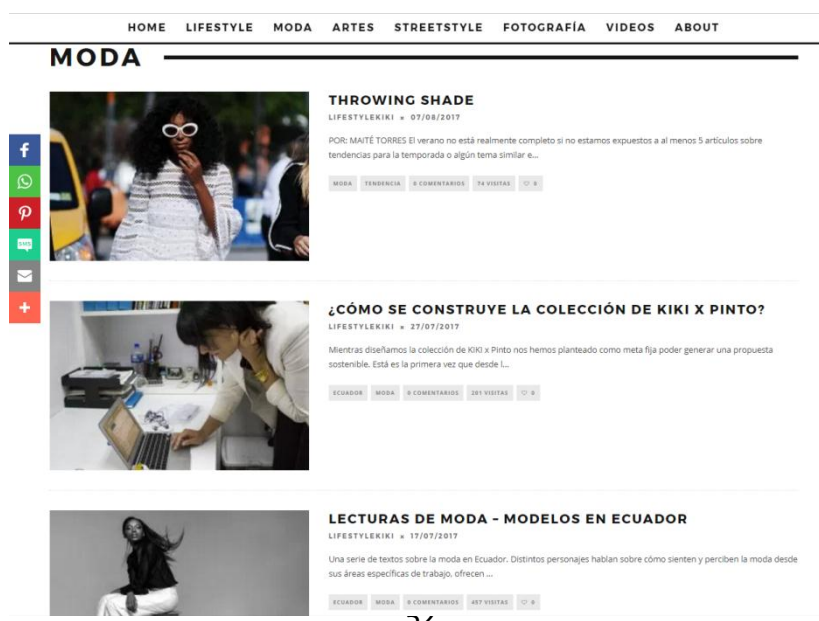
HOME LIFESTYLE MODA ARTES STREETSTYLE FOTOGRAFÍA VIDEOS ABOUT

MODA

THROWING SHADE

LIFESTYLEKIKI × 07/08/2017

POR: MAITÉ TORRES El verano no está realmente completo si no estamos expuestos a al menos 5 artículos sobre tendencias para la temporada o algún tema similar e...

MODA TENDENCIA 0 COMENTARIOS 74 VISITAS 0

¿CÓMO SE CONSTRUYE LA COLECCIÓN DE KIKI X PINTO?

LIFESTYLEKIKI × 27/07/2017

Mientras diseñamos la colección de KIKI x Pinto nos hemos planteado como meta fija poder generar una propuesta sostenible. Está es la primera vez que desde l...

ECUADOR MODA 0 COMENTARIOS 201 VISITAS 0

LECTURAS DE MODA – MODELOS EN ECUADOR

LIFESTYLEKIKI × 17/07/2017

Una serie de textos sobre la moda en Ecuador. Distintos personajes hablan sobre cómo sienten y perciben la moda desde sus áreas específicas de trabajo, ofrecen ...

ECUADOR MODA 0 COMENTARIOS 457 VISITAS 0